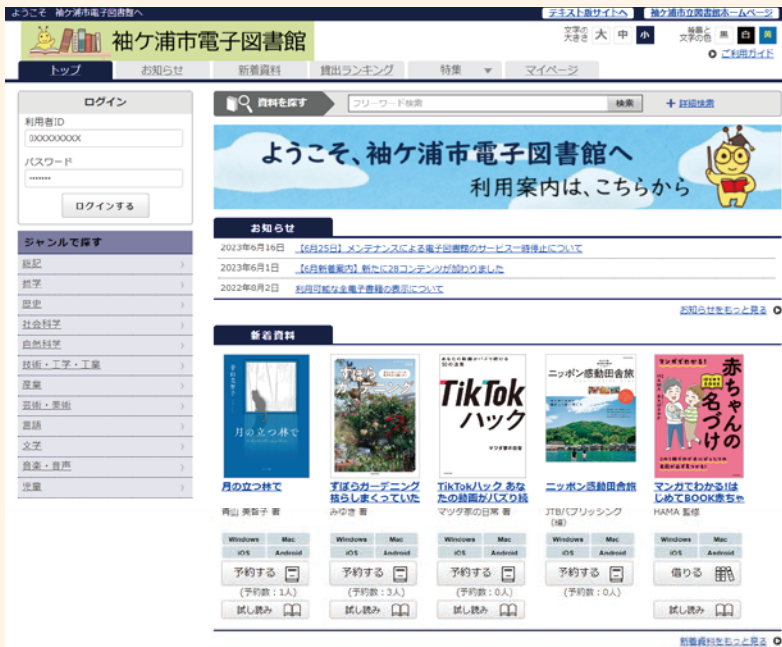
ようこそ　袖ケ浦市電子図書館へ

テキスト版サイトへ　袖ケ浦市立図書館ホームページ

袖ケ浦市電子図書館

文字の大きさ　大　中　小

背景と文字の色　黒　白　黄

ご利用ガイド

トップ　お知らせ　新着資料　貸出ランキング　特集　マイページ

ログイン

利用者ID

0XXXXXXXXX

パスワード

•••••••

ログインする

ジャンルで探す

総記

哲学

歴史

社会科学

自然科学

技術・工学・工業

産業

芸術・美術

言語

文学

音楽・音声

児童

資料を探す　フリーワード検索　検索　+ 詳細検索

ようこそ、袖ケ浦市電子図書館へ
利用案内は、こちらから

お知らせ

2023年6月16日　【6月25日】メンテナンスによる電子図書館のサービス一時停止について

2023年6月1日　【6月新着案内】新たに28コンテンツが加わりました

2022年8月2日　利用可能な全電子書籍の表示について

お知らせをもっと見る

新着資料

月の立つ林で
青山 美智子 著
Windows　Mac
iOS　Android
予約する
（予約数：1人）
試し読み

すばらガーデニング 独らしまくっていた
みやき 著
Windows　Mac
iOS　Android
予約する
（予約数：3人）
試し読み

TikTokハック あなたの動画がバズり続
マツダ家の日常 著
Windows　Mac
iOS　Android
予約する
（予約数：0人）
試し読み

ニッポン感動田舎旅
JTBパブリッシング（編）
Windows　Mac
iOS　Android
予約する
（予約数：0人）

マンガでわかる!はじめてBOOK赤ちゃ
HAMA 監修
Windows　Mac
iOS　Android
借りる
試し読み

新着資料をもっと見る